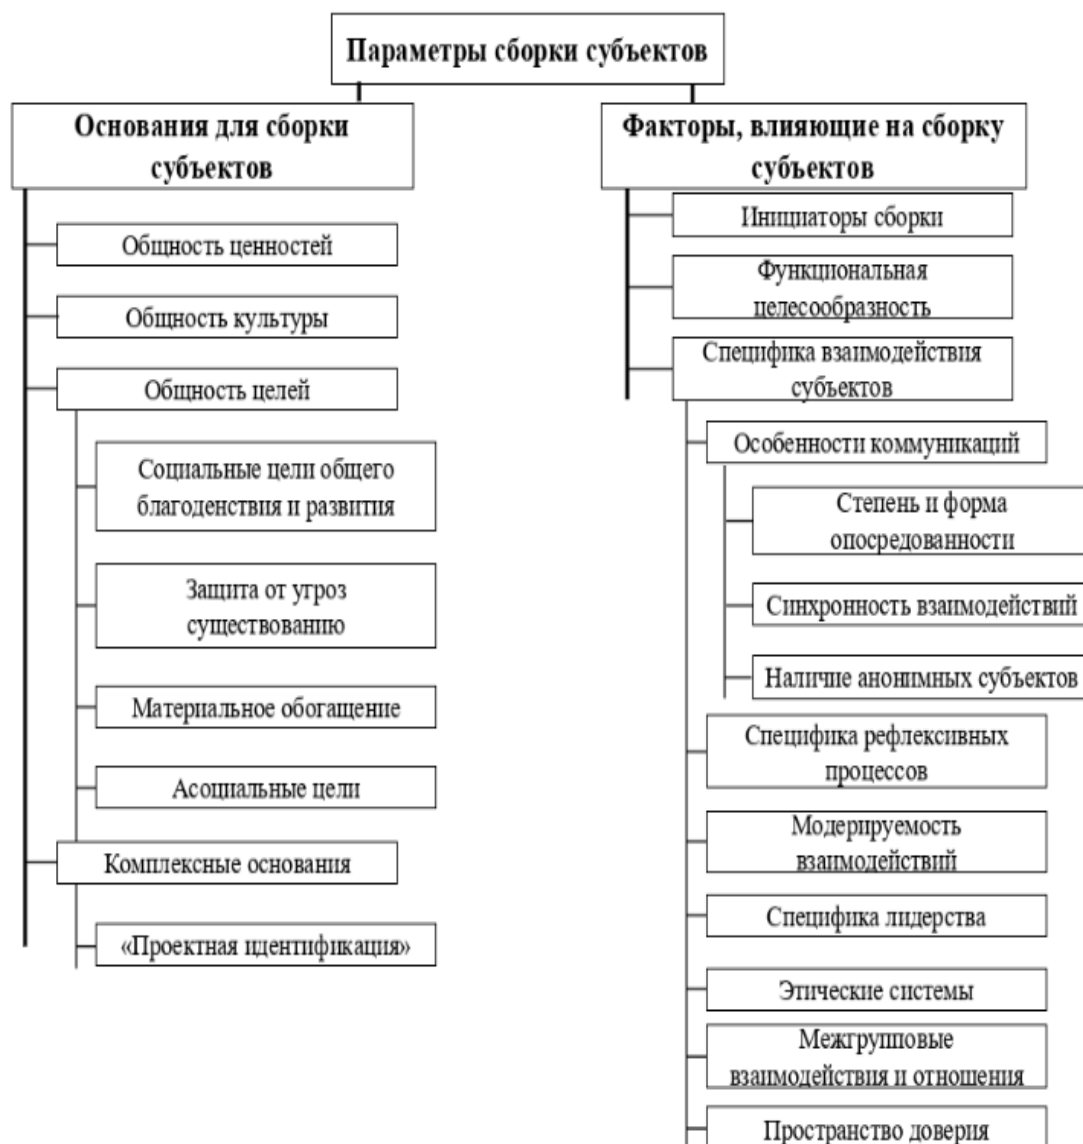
Параметры сборки субъектов

Основания для сборки субъектов

Общность ценностей

Общность культуры

Общность целей

Социальные цели общего благоденствия и развития

Защита от угроз существованию

Материальное обогащение

Асоциальные цели

Комплексные основания

«Проектная идентификация»

Факторы, влияющие на сборку субъектов

Инициаторы сборки

Функциональная целесообразность

Специфика взаимодействия субъектов

Особенности коммуникаций

Степень и форма опосредованности

Синхронность взаимодействий

Наличие анонимных субъектов

Специфика рефлексивных процессов

Модерируемость взаимодействий

Специфика лидерства

Этические системы

Межгрупповые взаимодействия и отношения

Пространство доверия